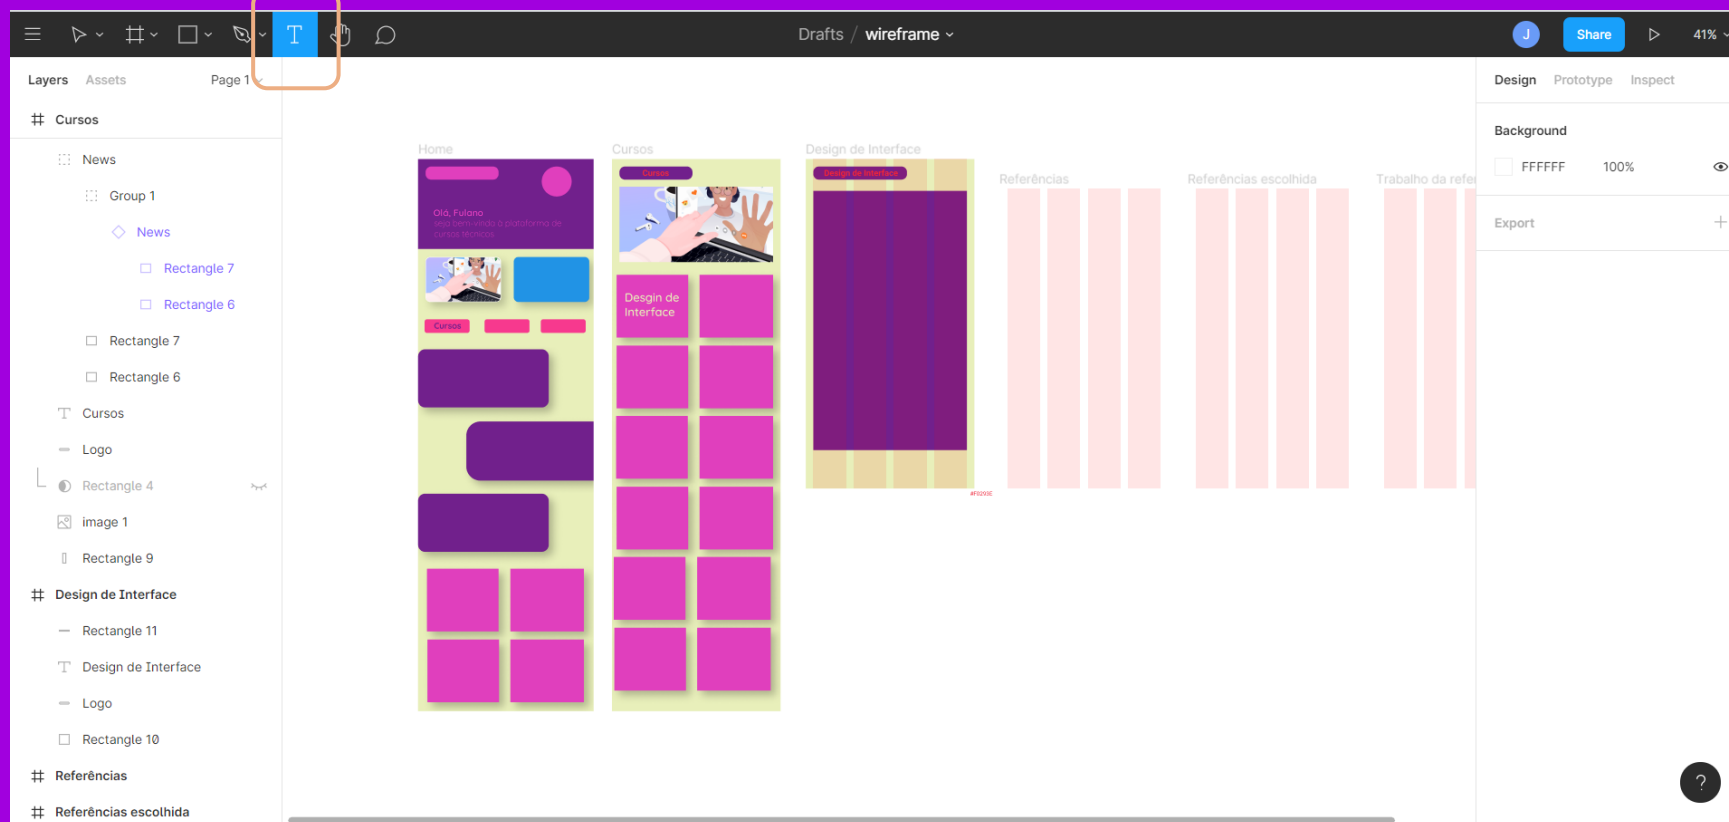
Drafts / wireframe

J Share 41%

Layers Assets Page 1

Cursos
News
Group 1
News
Rectangle 7
Rectangle 6
Rectangle 7
Rectangle 6
Cursos
Logo
Rectangle 4
image 1
Rectangle 9
Design de Interface
Rectangle 11
Design de Interface
Logo
Rectangle 10
Referências
Referências escolhida

Home
Olá, Fulano
Seja bem-vindo à plataforma de cursos técnicos
Cursos

Cursos
Cursos
Desgin de Interface

Design de Interface
Design de Interface

Referências

Referências escolhida

Trabalho da refe

Design Prototype Inspect

Background
FFFFFF 100%

Export

?